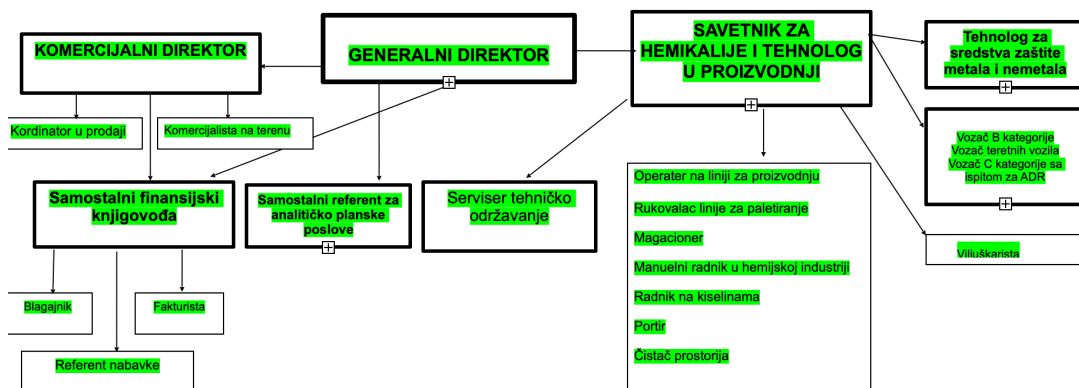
KOMERCIJALNI DIREKTOR

GENERALNI DIREKTOR

SAVETNIK ZA HEMIKALIJE I TEHNOLOG U PROIZVODNJI

Tehnolog za sredstva zaštite metala i nemetala

Kordinator u prodaji

Komercijalista na terenu

Vozač B kategorije
Vozač teretnih vozila
Vozač C kategorije sa ispitom za ADR

Samostalni finansijski knjigovođa

Samostalni referent za analitičko planske poslove

Serviser tehničko održavanje

Operater na liniji za proizvodnju

Rukovalac linije za paletiranje

Magacioner

Manuelni radnik u hemijskoj industriji

Radnik na kiselinama

Portir

Čistač prostorija

Viljuškarista

Blagajnik

Fakturista

Referent nabavke